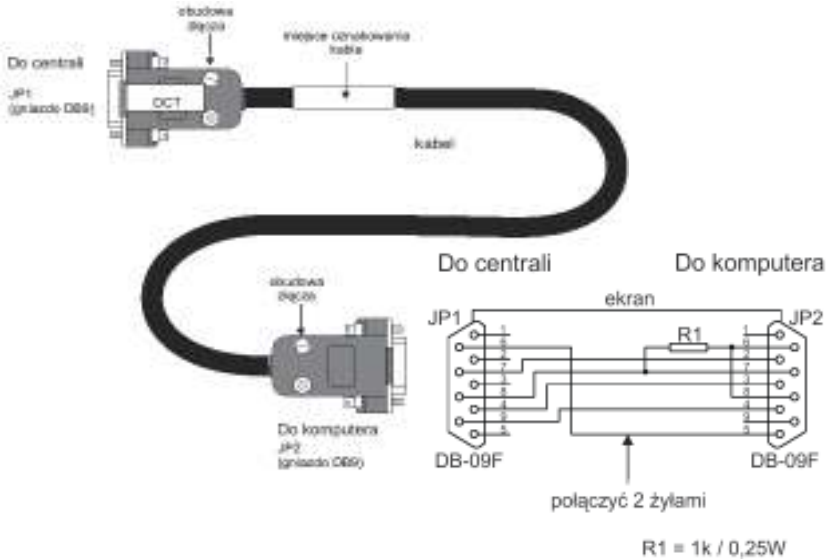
obudowa złącza

miejsce oznakowania kabla

Do centrali

JP1
(gniazdo DB9)

DCT

kabel

obudowa złącza

Do komputera
JP2
(gniazdo DB9)

Do centrali

Do komputera

ekran

JP1

JP2

R1

1
6
2
7
3
8
4
9
5

1
6
2
7
3
8
4
9
5

DB-09F

DB-09F

połączyć 2 żyłami

R1 = 1k / 0,25W